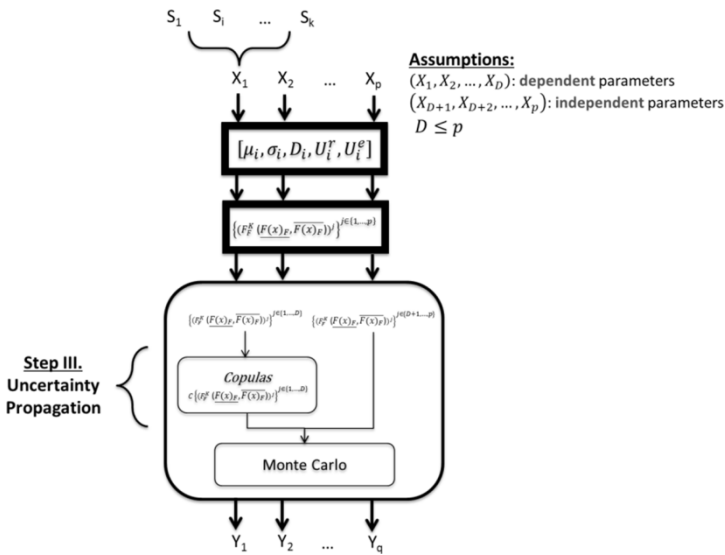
$S_1$ $S_i$ ... $S_k$

$X_1$ $X_2$ ... $X_p$

Assumptions:
$(X_1, X_2, \dots, X_D)$: dependent parameters
$(X_{D+1}, X_{D+2}, \dots, X_p)$: independent parameters
$D \leq p$

$[\mu_i, \sigma_i, D_i, U_i^r, U_i^e]$

$\{(F_F^g\,(\underline{F(x)}_F, \overline{F(x)}_F))^j\}^{j\in\{1,\dots,p\}}$

$\{(F_F^g\,(\underline{F(x)}_F, \overline{F(x)}_F))^j\}^{j\in\{1,\dots,D\}}$

$\{(F_F^g\,(\underline{F(x)}_F, \overline{F(x)}_F))^j\}^{j\in\{D+1,\dots,p\}}$

Step III.
Uncertainty
Propagation

Copulas
$C\,\{(F_F^g\,(\underline{F(x)}_F, \overline{F(x)}_F))^j\}^{j\in\{1,\dots,D\}}$

Monte Carlo

$Y_1$ $Y_2$ ... $Y_q$